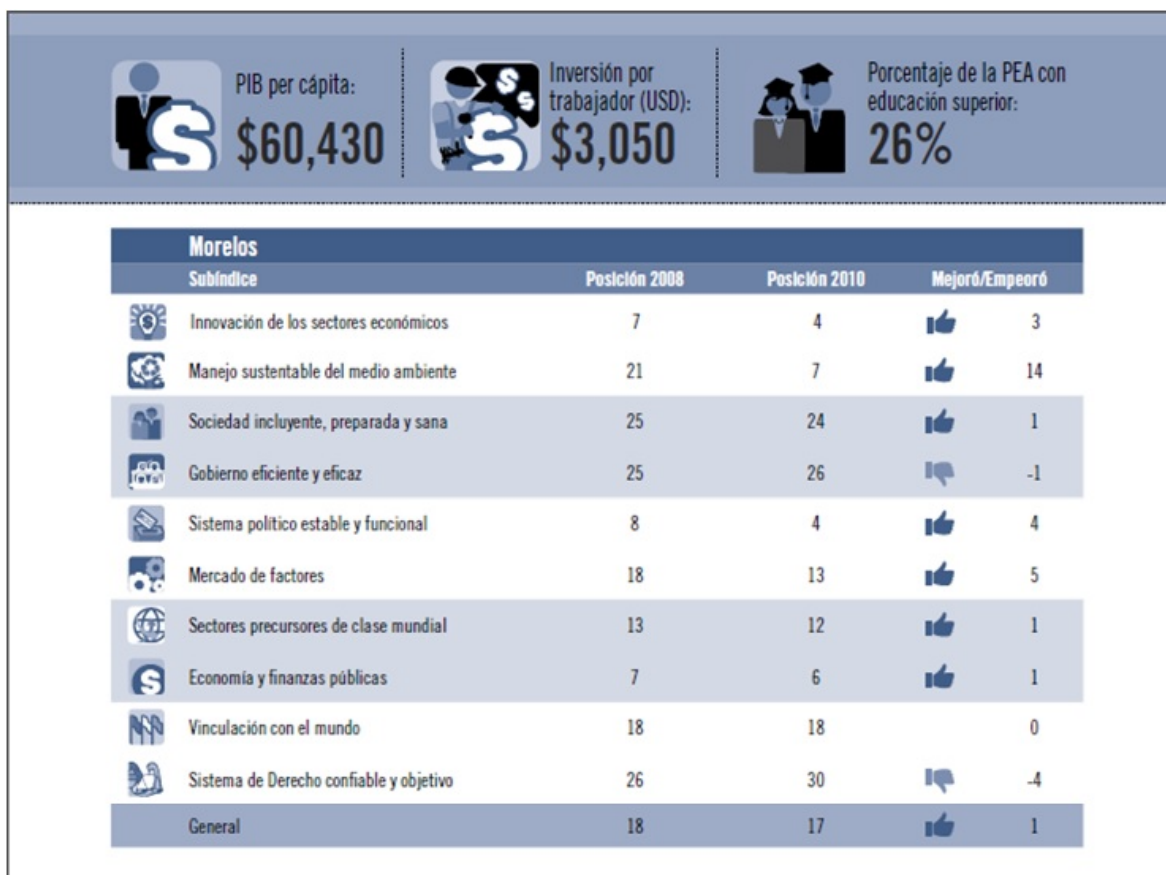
PIB per cápita: $60,430

Inversión por trabajador (USD): $3,050

Porcentaje de la PEA con educación superior: 26%

Morelos

| Subíndice | Posición 2008 | Posición 2010 | Mejoró/Empeoró |
|---|---|---|---|
| Innovación de los sectores económicos | 7 | 4 | 3 |
| Manejo sustentable del medio ambiente | 21 | 7 | 14 |
| Sociedad incluyente, preparada y sana | 25 | 24 | 1 |
| Gobierno eficiente y eficaz | 25 | 26 | -1 |
| Sistema político estable y funcional | 8 | 4 | 4 |
| Mercado de factores | 18 | 13 | 5 |
| Sectores precursores de clase mundial | 13 | 12 | 1 |
| Economía y finanzas públicas | 7 | 6 | 1 |
| Vinculación con el mundo | 18 | 18 | 0 |
| Sistema de Derecho confiable y objetivo | 26 | 30 | -4 |
| General | 18 | 17 | 1 |